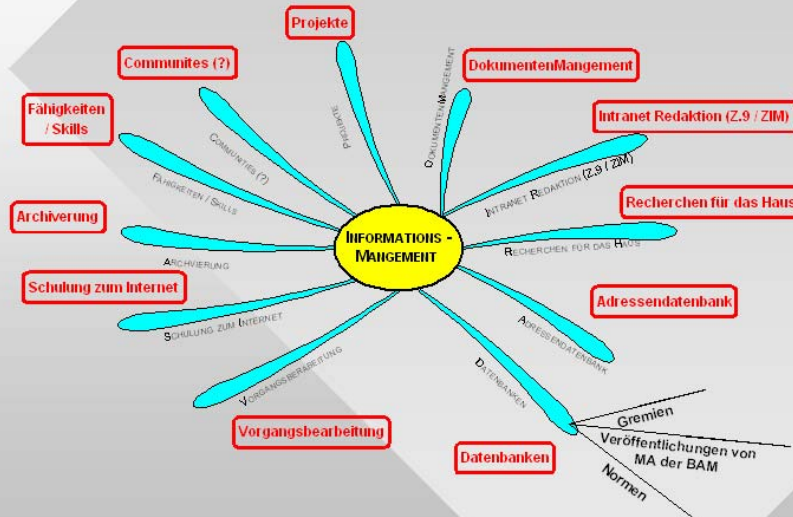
Projekte

Communites (?)

DokumentenMangement

Fähigkeiten / Skills

Intranet Redaktion (Z.9 / ZIM)

Recherchen für das Haus

Archiverung

Schulung zum Internet

Adressendatenbank

Vorgangsbearbeitung

Datenbanken

INFORMATIONS - MANGEMENT

PROJEKTE

DOKUMENTENMANGEMENT

COMMUNITES (?)

FÄHIGKEITEN / SKILLS

INTRANET REDAKTION (Z.9 / ZIM)

RECHERCHEN FÜR DAS HAUS

ARCHIVIERUNG

SCHULUNG ZUM INTERNET

ADRESSENDATENBANK

VORGANGSBEARBEITUNG

DATENBANKEN

Gremien

Veröffentlichungen von MA der BAM

Normen